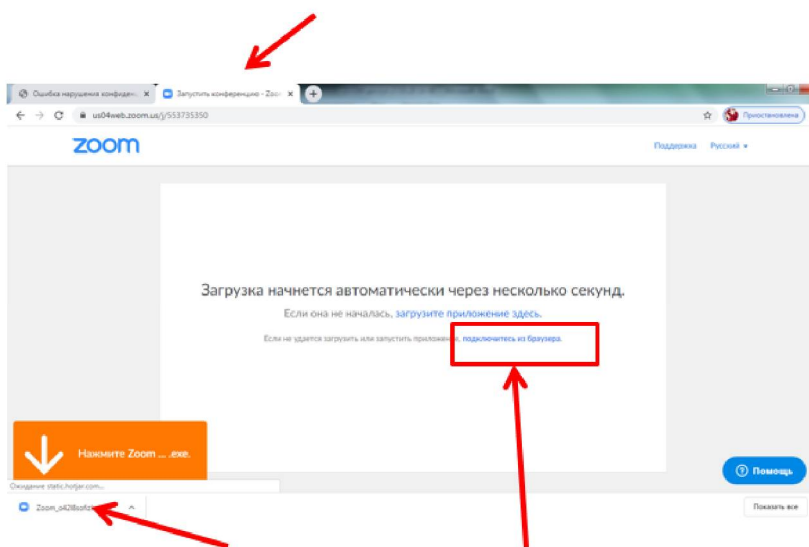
Ошибка нарушения конфиде... ×
Запустить конференцию - Zoo ×
us04web.zoom.us/j/553735350
Приостановлена

zoom

Поддержка Русский ▾

Загрузка начнется автоматически через несколько секунд.

Если она не началась, загрузите приложение здесь.

Если не удается загрузить или запустить приложение, подключитесь из браузера.

Нажмите Zoom ... .exe.

Ожидание static.hotjar.com...

Zoom_a428sofz...

Помощь

Показать все